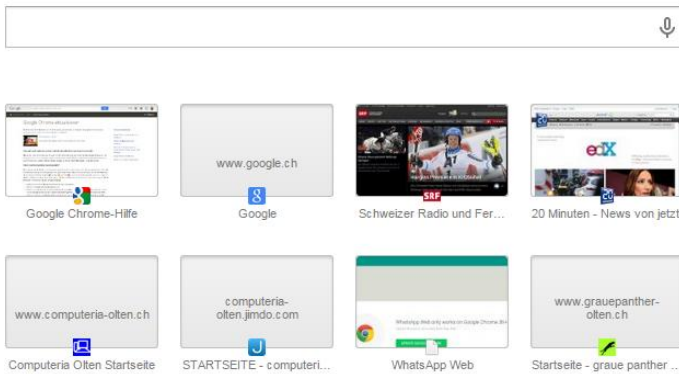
www.google.ch

Google Chrome-Hilfe

Google

Schweizer Radio und Fer...

20 Minuten - News von jetzt

www.computeria-olten.ch

Computeria Olten Startseite

computeria-olten.jimdo.com

STARTSEITE - computeri...

WhatsApp Web

www.grauepanther-olten.ch

Startseite - graue panther ...